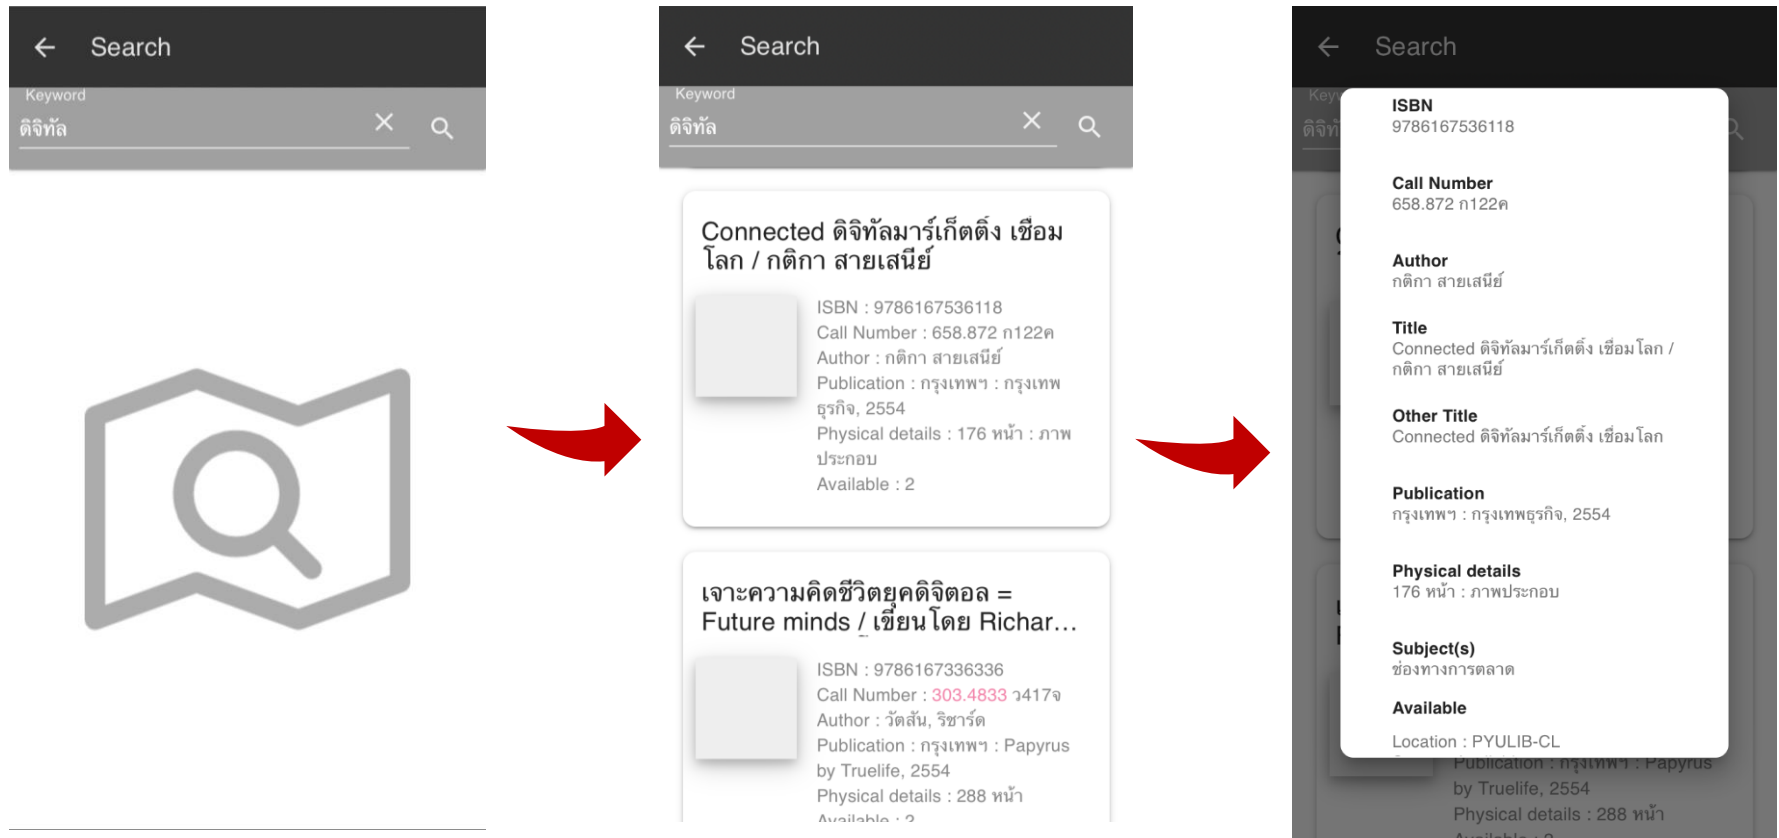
Search

Keyword

ดิจิทัล

Search

Keyword

ดิจิทัล

Connected ดิจิทัลมาร์เก็ตติ้ง เชื่อมโลก / กติกา สายเสนีย์

ISBN : 9786167536118
Call Number : 658.872 ก122ค
Author : กติกา สายเสนีย์
Publication : กรุงเทพฯ : กรุงเทพธุรกิจ, 2554
Physical details : 176 หน้า : ภาพประกอบ
Available : 2

เจาะความคิดชีวิตยุคดิจิตอล = Future minds / เขียนโดย Richar...

ISBN : 9786167336336
Call Number : 303.4833 ว417จ
Author : วัตสัน, ริชาร์ด
Publication : กรุงเทพฯ : Papyrus by Truelife, 2554
Physical details : 288 หน้า
Available : 2

Search

ISBN
9786167536118

Call Number
658.872 ก122ค

Author
กติกา สายเสนีย์

Title
Connected ดิจิทัลมาร์เก็ตติ้ง เชื่อมโลก / กติกา สายเสนีย์

Other Title
Connected ดิจิทัลมาร์เก็ตติ้ง เชื่อมโลก

Publication
กรุงเทพฯ : กรุงเทพธุรกิจ, 2554

Physical details
176 หน้า : ภาพประกอบ

Subject(s)
ช่องทางการตลาด

Available

Location : PYULIB-CL

Publication : กรุงเทพฯ : Papyrus by Truelife, 2554
Physical details : 288 หน้า